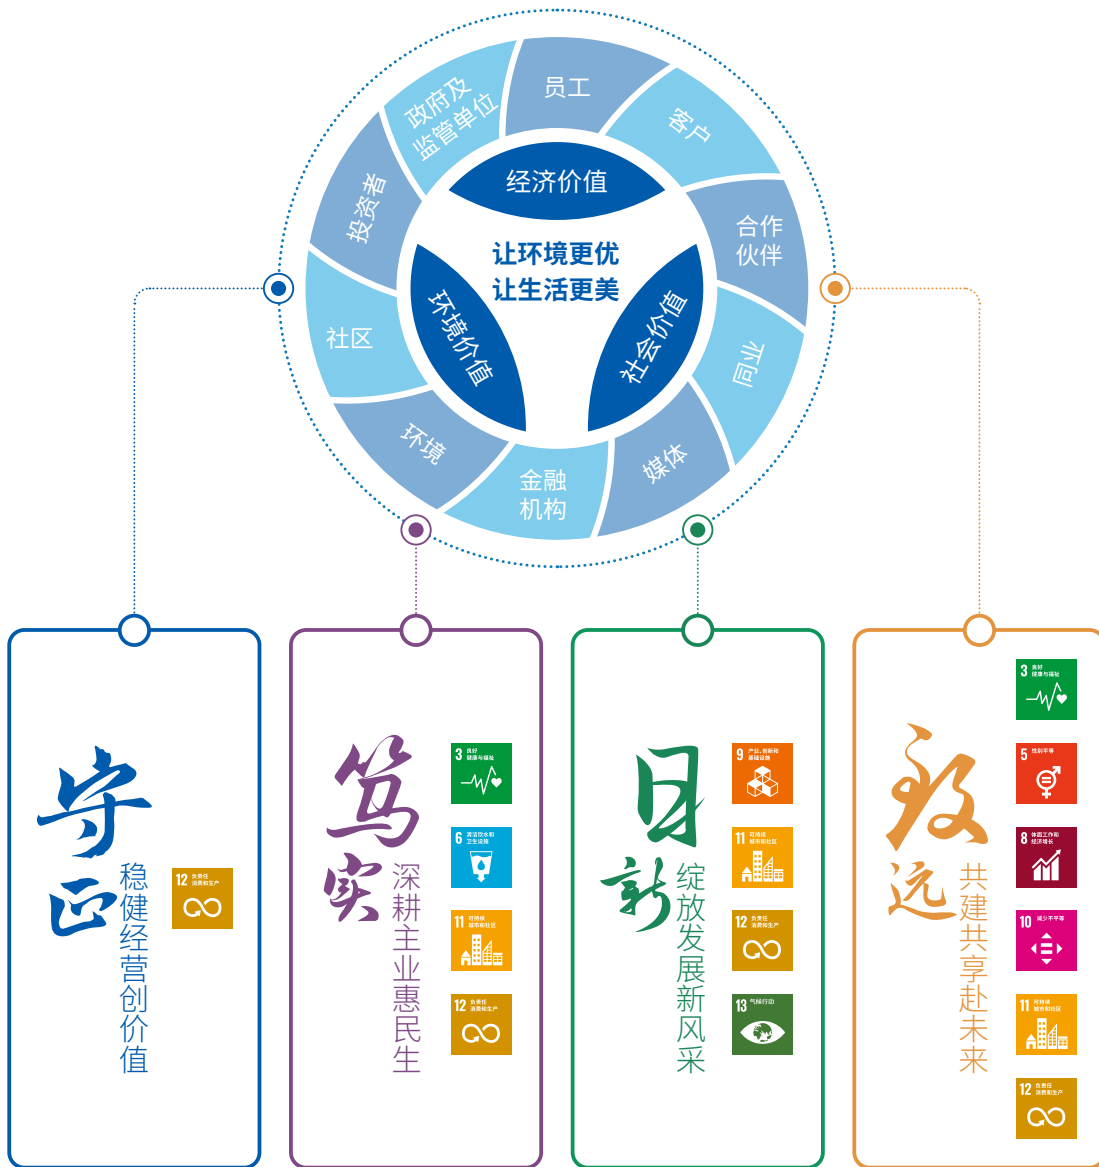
政府及监管单位
员工
客户
投资者
经济价值
合作伙伴
让环境更优
让生活更美
社区
环境价值
社会价值
同业
环境
金融机构
媒体

守正
稳健经营创价值
12 负责任消费和生产

笃实
深耕主业惠民生
3 良好健康与福祉
6 清洁饮水和卫生设施
11 可持续城市和社区
12 负责任消费和生产

日新
绽放发展新风采
9 产业、创新和基础设施
11 可持续城市和社区
12 负责任消费和生产
13 气候行动

致远
共建共享赴未来
3 良好健康与福祉
5 性别平等
8 体面工作和经济增长
10 减少不平等
11 可持续城市和社区
12 负责任消费和生产